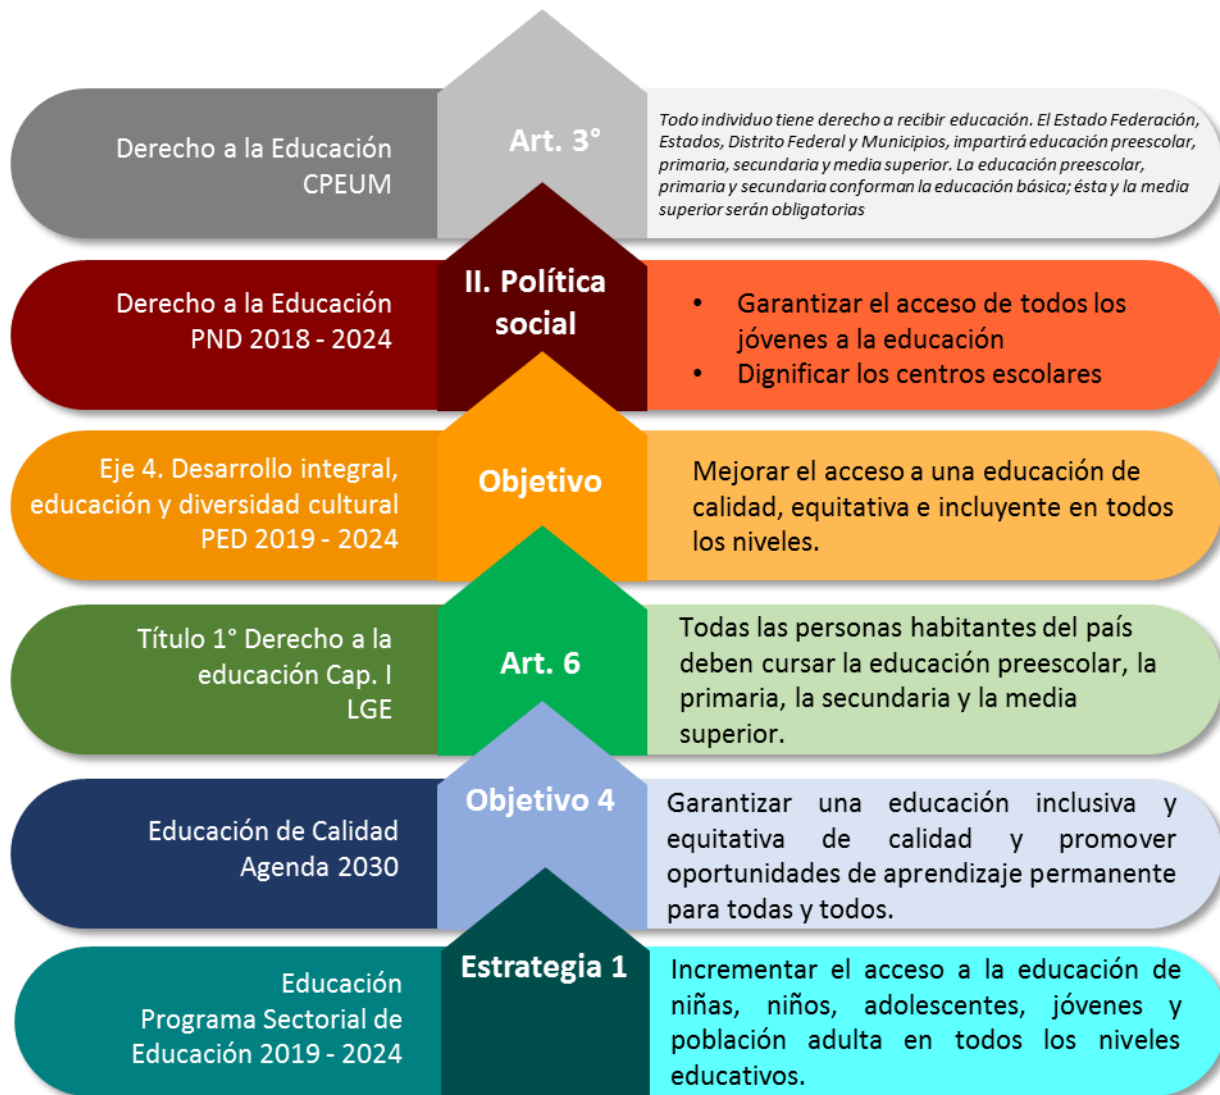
Derecho a la Educación CPEUM

Art. 3°

Todo individuo tiene derecho a recibir educación. El Estado Federación, Estados, Distrito Federal y Municipios, impartirá educación preescolar, primaria, secundaria y media superior. La educación preescolar, primaria y secundaria conforman la educación básica; ésta y la media superior serán obligatorias

Derecho a la Educación PND 2018 - 2024

II. Política social

- Garantizar el acceso de todos los jóvenes a la educación
- Dignificar los centros escolares

Eje 4. Desarrollo integral, educación y diversidad cultural PED 2019 - 2024

Objetivo

Mejorar el acceso a una educación de calidad, equitativa e incluyente en todos los niveles.

Título 1° Derecho a la educación Cap. I LGE

Art. 6

Todas las personas habitantes del país deben cursar la educación preescolar, la primaria, la secundaria y la media superior.

Educación de Calidad Agenda 2030

Objetivo 4

Garantizar una educación inclusiva y equitativa de calidad y promover oportunidades de aprendizaje permanente para todas y todos.

Educación Programa Sectorial de Educación 2019 - 2024

Estrategia 1

Incrementar el acceso a la educación de niñas, niños, adolescentes, jóvenes y población adulta en todos los niveles educativos.